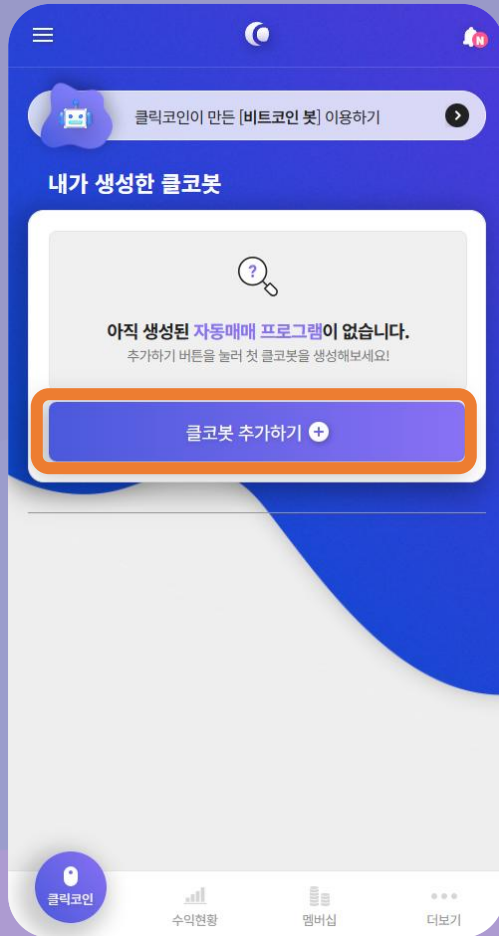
N

클릭코인이 만든 [비트코인 봇] 이용하기

내가 생성한 클코봇

?

아직 생성된 자동매매 프로그램이 없습니다.

추가하기 버튼을 눌러 첫 클코봇을 생성해보세요!

클코봇 추가하기 +

클릭코인

수익현황

멤버십

더보기